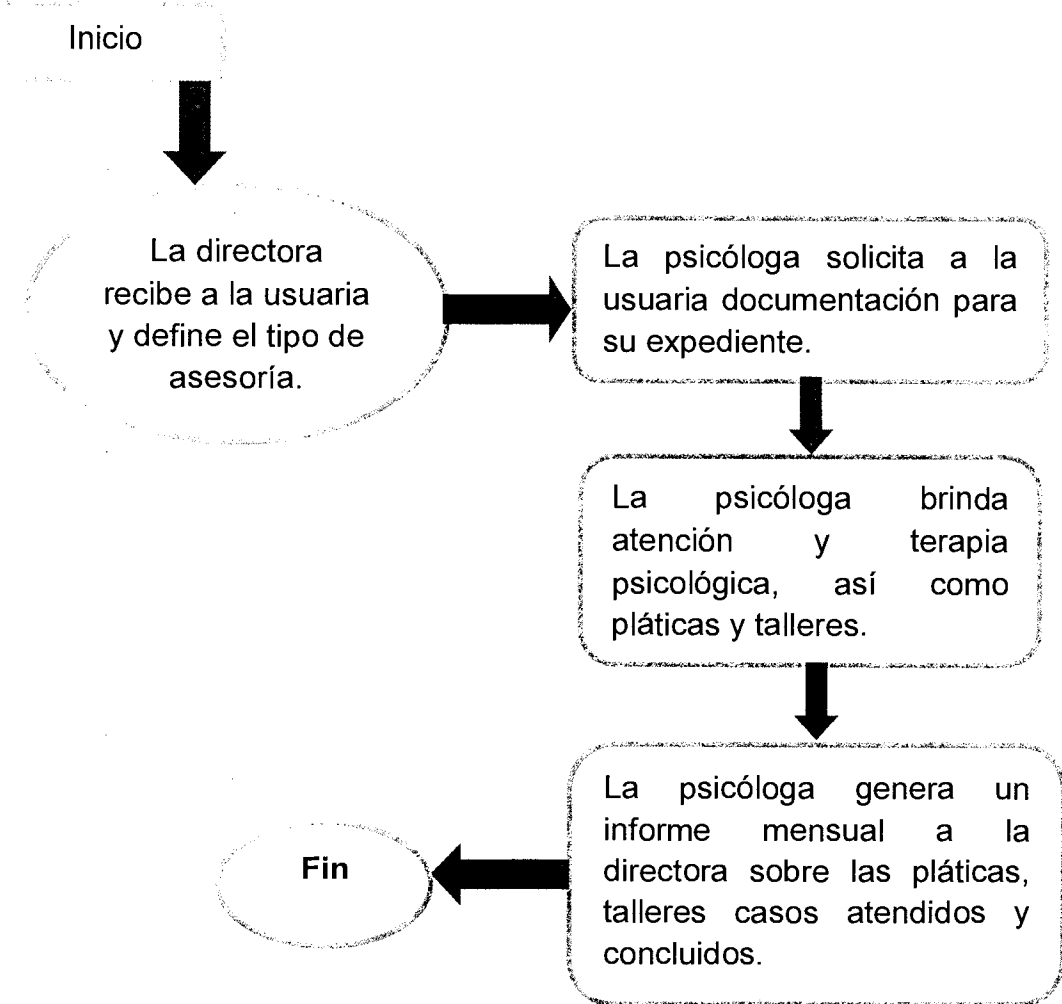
Inicio

La directora recibe a la usuaria y define el tipo de asesoría.

La psicóloga solicita a la usuaria documentación para su expediente.

La psicóloga brinda atención y terapia psicológica, así como pláticas y talleres.

La psicóloga genera un informe mensual a la directora sobre las pláticas, talleres casos atendidos y concluidos.

Fin